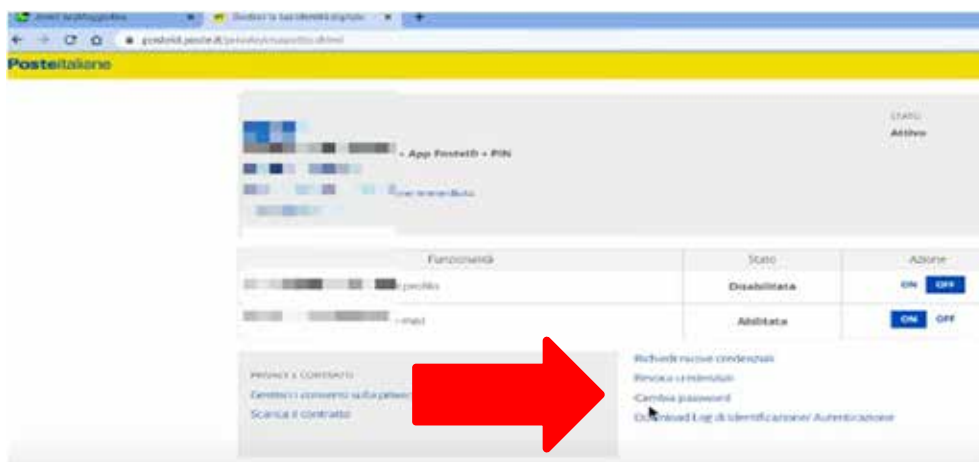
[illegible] Gestisci la tua identità digitale

posteid.poste.it/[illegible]

Posteitaliane

- App PosteID + PIN

STATO
Attivo

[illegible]

| Funzionalità | Stato | Azione |
|---|---|---|
| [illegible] profilo | Disabilitata | ON OFF |
| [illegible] email | Abilitata | ON OFF |

PRIVACY E CONTRATTO
Gestisci i consensi sulla privacy
Scarica il contratto

Richiedi nuove credenziali
Revoca credenziali
Cambia password
Download Log di Identificazione/ Autenticazione